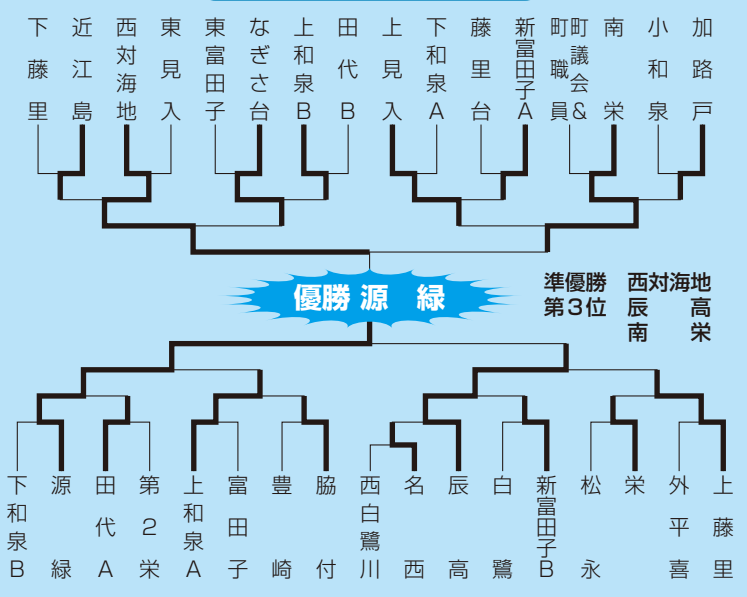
下藤里　近江島　西対海地　東見入　東富田子　なぎさ台　上和泉B　田代B　上見入　下和泉A　藤里台　新富田子A　町議会町職員＆　南栄　小和泉　加路戸

優勝源　緑

準優勝　西対海地
第3位　辰　高
　　　　南　栄

下和泉B　源緑　田代A　第2栄　上和泉A　富田子　豊崎　脇付　西白鷺川　名西　辰高　白鷺　新富田子B　松永　栄　外平喜　上藤里